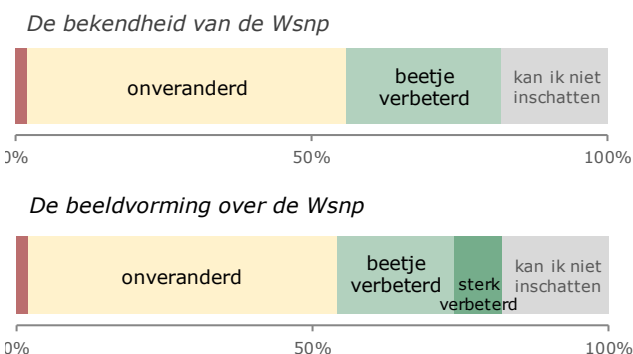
De bekendheid van de Wsnp

onveranderd

beetje verbeterd

kan ik niet inschatten

0%

50%

100%

De beeldvorming over de Wsnp

onveranderd

beetje verbeterd

sterk verbeterd

kan ik niet inschatten

0%

50%

100%